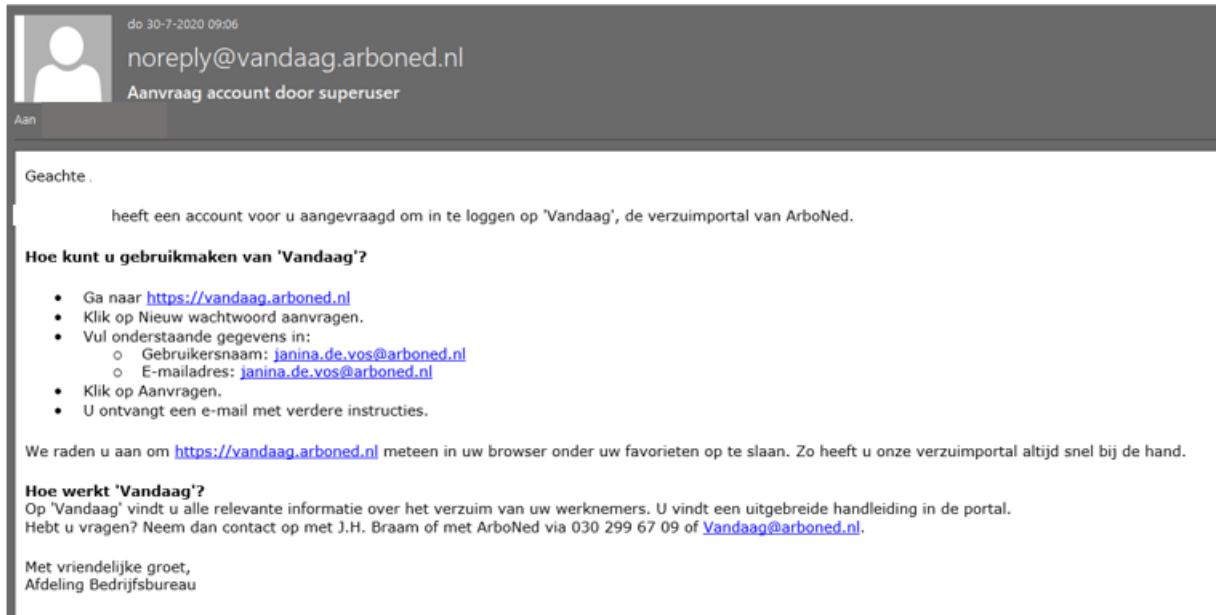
do 30-7-2020 09:06
noreply@vandaag.arboned.nl
Aanvraag account door superuser
Aan

Geachte .

heeft een account voor u aangevraagd om in te loggen op 'Vandaag', de verzuimportal van ArboNed.

**Hoe kunt u gebruikmaken van 'Vandaag'?**

- Ga naar https://vandaag.arboned.nl
- Klik op Nieuw wachtwoord aanvragen.
- Vul onderstaande gegevens in:
  - Gebruikersnaam: janina.de.vos@arboned.nl
  - E-mailadres: janina.de.vos@arboned.nl
- Klik op Aanvragen.
- U ontvangt een e-mail met verdere instructies.

We raden u aan om https://vandaag.arboned.nl meteen in uw browser onder uw favorieten op te slaan. Zo heeft u onze verzuimportal altijd snel bij de hand.

**Hoe werkt 'Vandaag'?**
Op 'Vandaag' vindt u alle relevante informatie over het verzuim van uw werknemers. U vindt een uitgebreide handleiding in de portal.
Hebt u vragen? Neem dan contact op met J.H. Braam of met ArboNed via 030 299 67 09 of Vandaag@arboned.nl.

Met vriendelijke groet,
Afdeling Bedrijfsbureau